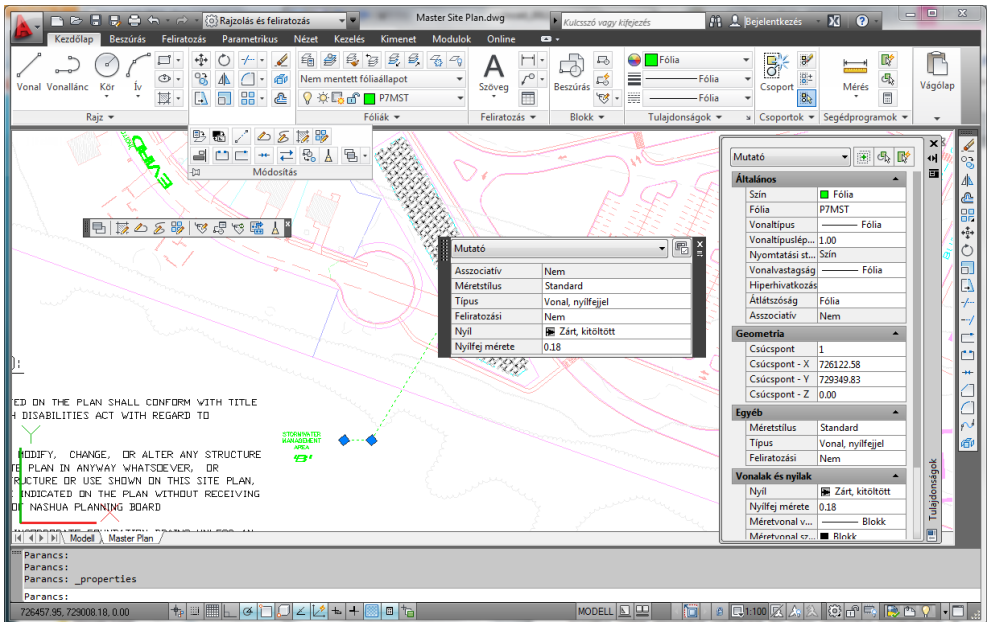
Rajzolás és feliratozás
Master Site Plan.dwg
Kulcsszó vagy kifejezés
Bejelentkezés

Kezdőlap Beszúrás Feliratozás Parametrikus Nézet Kezelés Kimenet Modulok Online

Vonal Vonallánc Kör Ív
Rajz
Nem mentett fóliaállapot
P7MST
Fóliák
Szöveg
Feliratozás
Beszúrás
Blokk
Fólia
Fólia
Fólia
Tulajdonságok
Csoport
Csoportok
Mérés
Segédprogramok
Vágólap

Módosítás

Mutató

| Asszociatív | Nem |
|---|---|
| Méretstílus | Standard |
| Típus | Vonal, nyílfejjel |
| Feliratozási | Nem |
| Nyíl | Zárt, kitöltött |
| Nyílfej mérete | 0.18 |

Mutató

Általános

| Szín | Fólia |
|---|---|
| Fólia | P7MST |
| Vonaltípus | Fólia |
| Vonaltípuslép... | 1.00 |
| Nyomtatási st... | Szín |
| Vonalvastagság | Fólia |
| Hiperhivatkozás | |
| Átlátszóság | Fólia |
| Asszociatív | Nem |

Geometria

| Csúcspont | 1 |
|---|---|
| Csúcspont - X | 726122.58 |
| Csúcspont - Y | 729349.83 |
| Csúcspont - Z | 0.00 |

Egyéb

| Méretstílus | Standard |
|---|---|
| Típus | Vonal, nyílfejjel |
| Feliratozási | Nem |

Vonalak és nyilak

| Nyíl | Zárt, kitöltött |
|---|---|
| Nyílfej mérete | 0.18 |
| Méretvonal v... | Blokk |
| Méretvonal sz... | Blokk |

Tulajdonságok

TED ON THE PLAN SHALL CONFORM WITH TITLE
H DISABILITIES ACT WITH REGARD TO

MODIFY, CHANGE, OR ALTER ANY STRUCTURE
E PLAN IN ANYWAY WHATSOEVER, OR
TRUCTURE OR USE SHOWN ON THIS SITE PLAN,
INDICATED ON THE PLAN WITHOUT RECEIVING
OF NASHUA PLANNING BOARD

STORMWATER MANAGEMENT AREA

Modell Master Plan

Parancs:
Parancs:
Parancs: _properties

Parancs:

726457.95, 729008.18, 0.00
MODELL
1:100